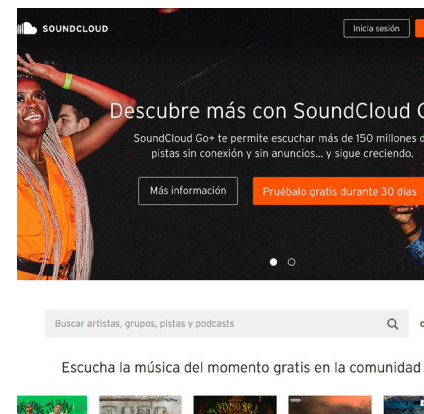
SOUNDCLOUD

Inicia sesión

Descubre más con SoundCloud G

SoundCloud Go+ te permite escuchar más de 150 millones de pistas sin conexión y sin anuncios... y sigue creciendo.

Más información

Pruébalo gratis durante 30 días

Buscar artistas, grupos, pistas y podcasts

Escucha la música del momento gratis en la comunidad